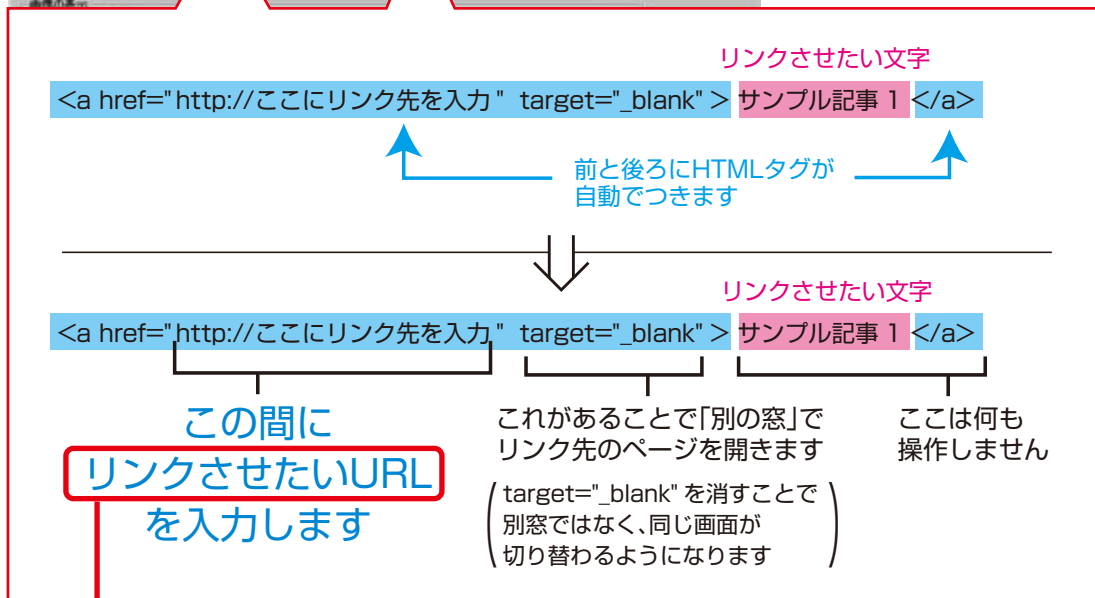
リンクさせたい文字

<a href="http://ここにリンク先を入力" target="_blank"> サンプル記事 1 </a>

前と後ろにHTMLタグが自動でつきます

リンクさせたい文字

<a href="http://ここにリンク先を入力" target="_blank"> サンプル記事 1 </a>

この間に リンクさせたいURL を入力します

これがあることで「別の窓」でリンク先のページを開きます

(target="_blank" を消すことで別窓ではなく、同じ画面が切り替わるようになります)

ここは何も操作しません